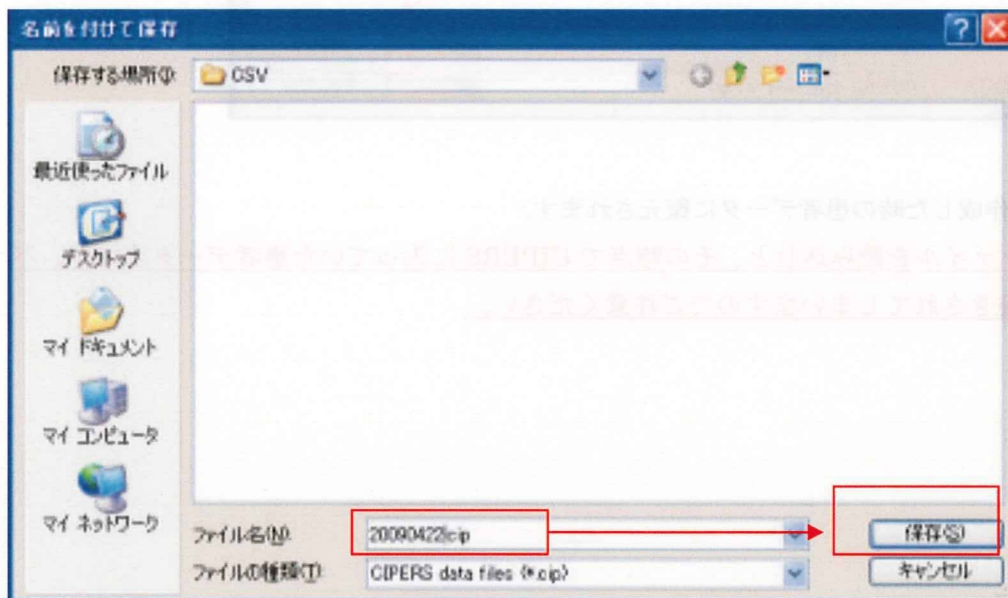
名前を付けて保存

保存する場所(I): CSV

最近使ったファイル

デスクトップ

マイ ドキュメント

マイ コンピュータ

マイ ネットワーク

ファイル名(N): 20090422.cip

ファイルの種類(T): CIPERS data files (*.cip)

保存(S)

キャンセル